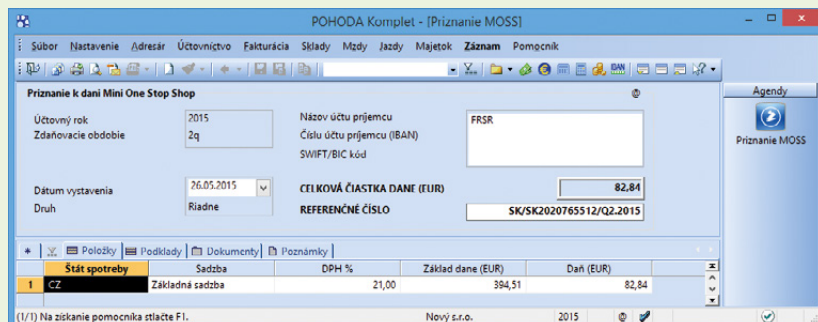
POHODA Komplet - [Priznanie MOSS]

Súbor Nastavenie Adresár Účtovníctvo Fakturácia Sklady Mzdy Jazdy Majetok Záznam Pomocník

Priznanie k dani Mini One Stop Shop

Účtovný rok 2015
Zdaňovacie obdobie 2q

Názov účtu prijemcu FRSR
Číslu účtu prijemcu (IBAN)
SWIFT/BIC kód

Dátum vystavenia 26.05.2015
Druh Riadne

CELKOVÁ ČIASTKA DANE (EUR) 82,84
REFERENČNÉ ČÍSLO SK/SK2020765512/Q2.2015

Agendy
Priznanie MOSS

Položky Podklady Dokumenty Poznámky

| | Štát spotreby | Sadzba | DPH % | Základ dane (EUR) | Daň (EUR) |
|---|---|---|---|---|---|
| 1 | CZ | Základná sadzba | 21,00 | 394,51 | 82,84 |

(1/1) Na získanie pomocníka stlačte F1. Nový s.r.o. 2015